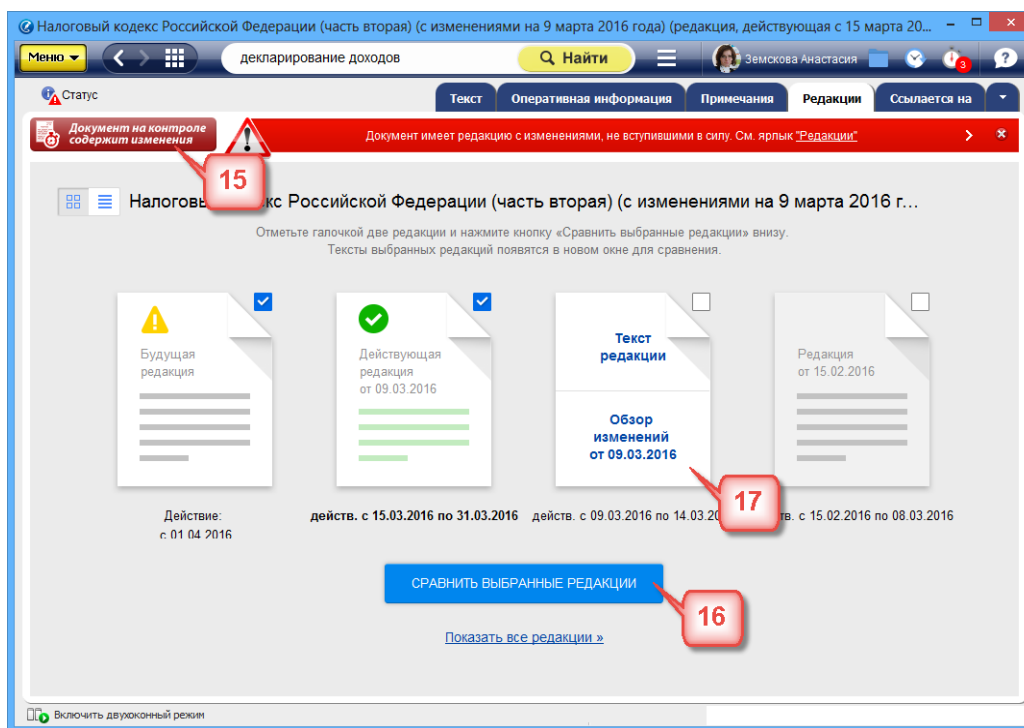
Налоговый кодекс Российской Федерации (часть вторая) (с изменениями на 9 марта 2016 года) (редакция, действующая с 15 марта 20...

Меню

декларирование доходов

Найти

Земскова Анастасия

3

?

Статус

Текст

Оперативная информация

Примечания

Редакции

Ссылается на

Документ на контроле содержит изменения

Документ имеет редакцию с изменениями, не вступившими в силу. См. ярлык "Редакции"

15

Налоговы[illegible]кс Российской Федерации (часть вторая) (с изменениями на 9 марта 2016 г...

Отметьте галочкой две редакции и нажмите кнопку «Сравнить выбранные редакции» внизу.
Тексты выбранных редакций появятся в новом окне для сравнения.

Будущая редакция

Действующая редакция от 09.03.2016

Текст редакции

Обзор изменений от 09.03.2016

Редакция от 15.02.2016

Действие: с 01.04.2016

действ. с 15.03.2016 по 31.03.2016

действ. с 09.03.2016 по 14.03.20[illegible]

17

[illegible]тв. с 15.02.2016 по 08.03.2016

СРАВНИТЬ ВЫБРАННЫЕ РЕДАКЦИИ

16

Показать все редакции »

Включить двухоконный режим